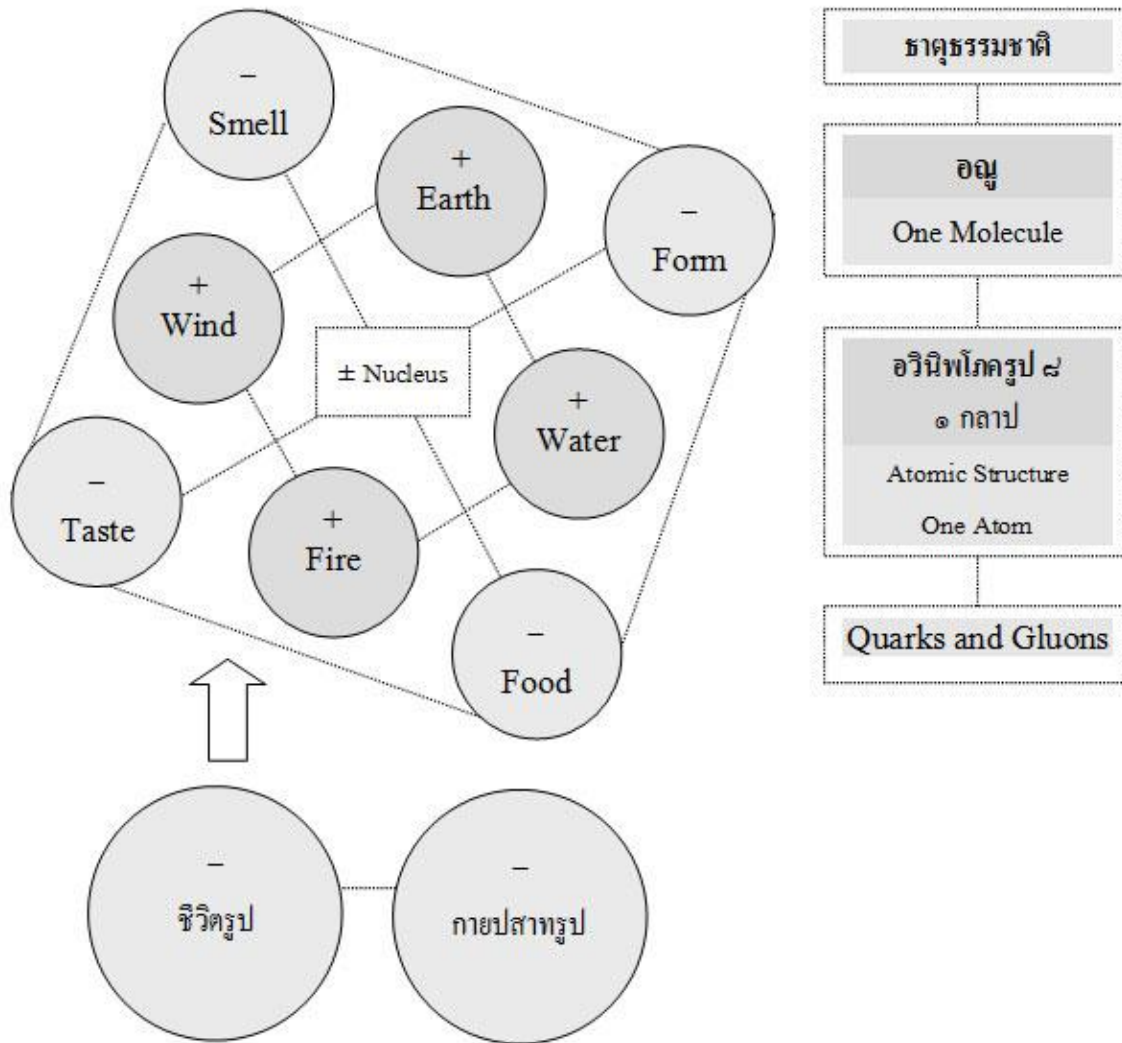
–
Smell

+
Earth

–
Form

+
Wind

± Nucleus

+
Water

–
Taste

+
Fire

–
Food

–
ชีวิตรูป

–
กายปสาทรูป

ธาตุธรรมชาติ

อณู
One Molecule

อวินิพโภครูป ๘
๑ กลาป
Atomic Structure
One Atom

Quarks and Gluons